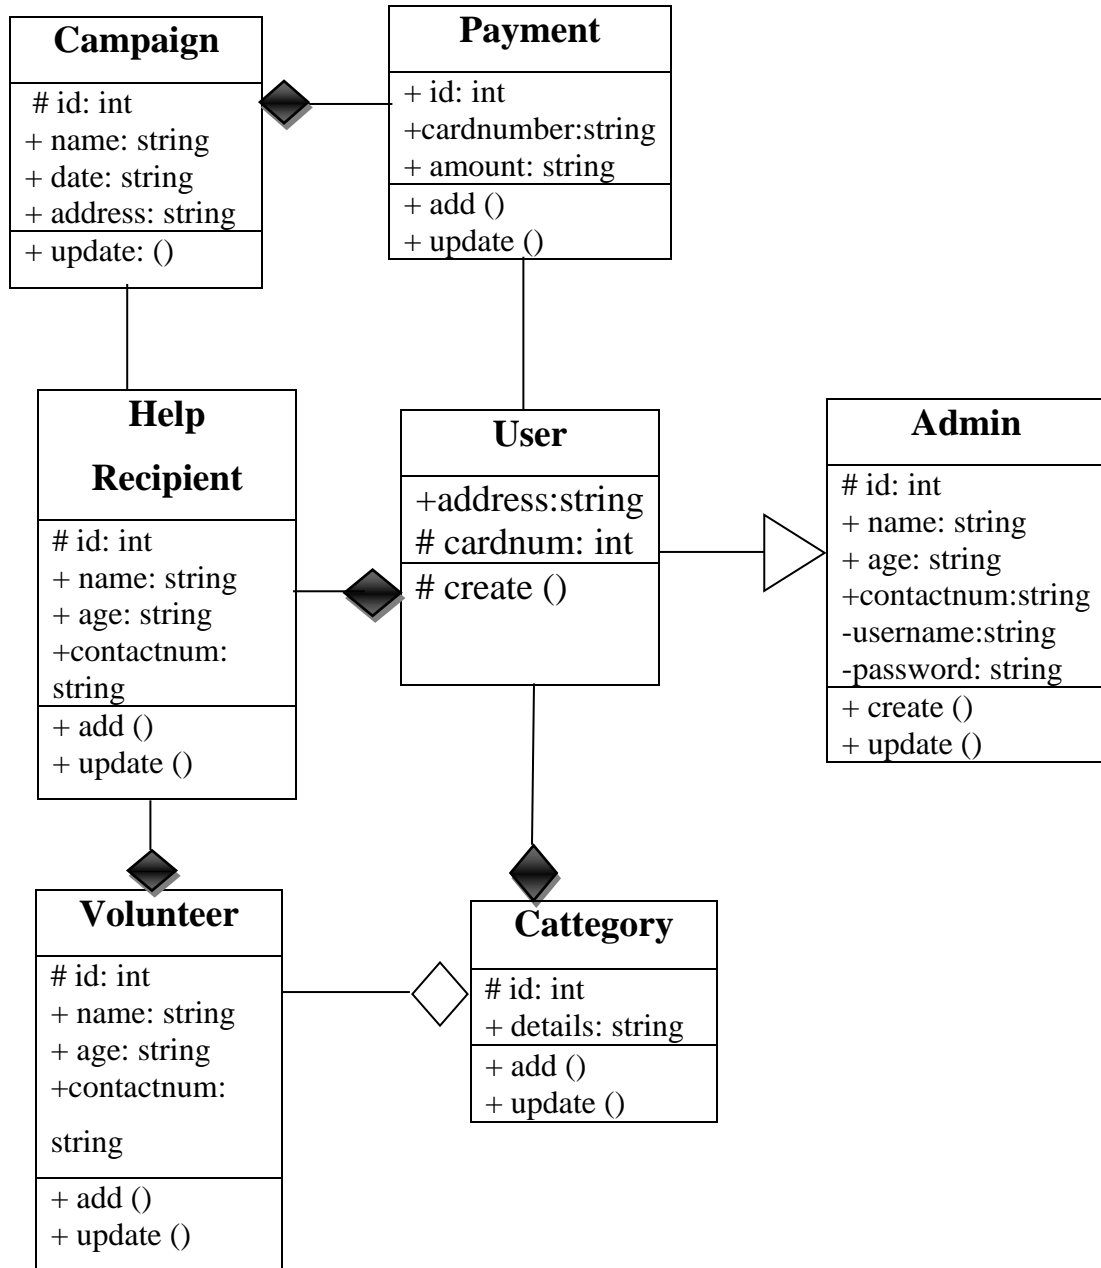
Campaign
# id: int
+ name: string
+ date: string
+ address: string
+ update: ()

Payment
+ id: int
+cardnumber:string
+ amount: string
+ add ()
+ update ()

Help Recipient
# id: int
+ name: string
+ age: string
+contactnum: string
+ add ()
+ update ()

User
+address:string
# cardnum: int
# create ()

Admin
# id: int
+ name: string
+ age: string
+contactnum:string
-username:string
-password: string
+ create ()
+ update ()

Volunteer
# id: int
+ name: string
+ age: string
+contactnum:

string
+ add ()
+ update ()

Cattegory
# id: int
+ details: string
+ add ()
+ update ()